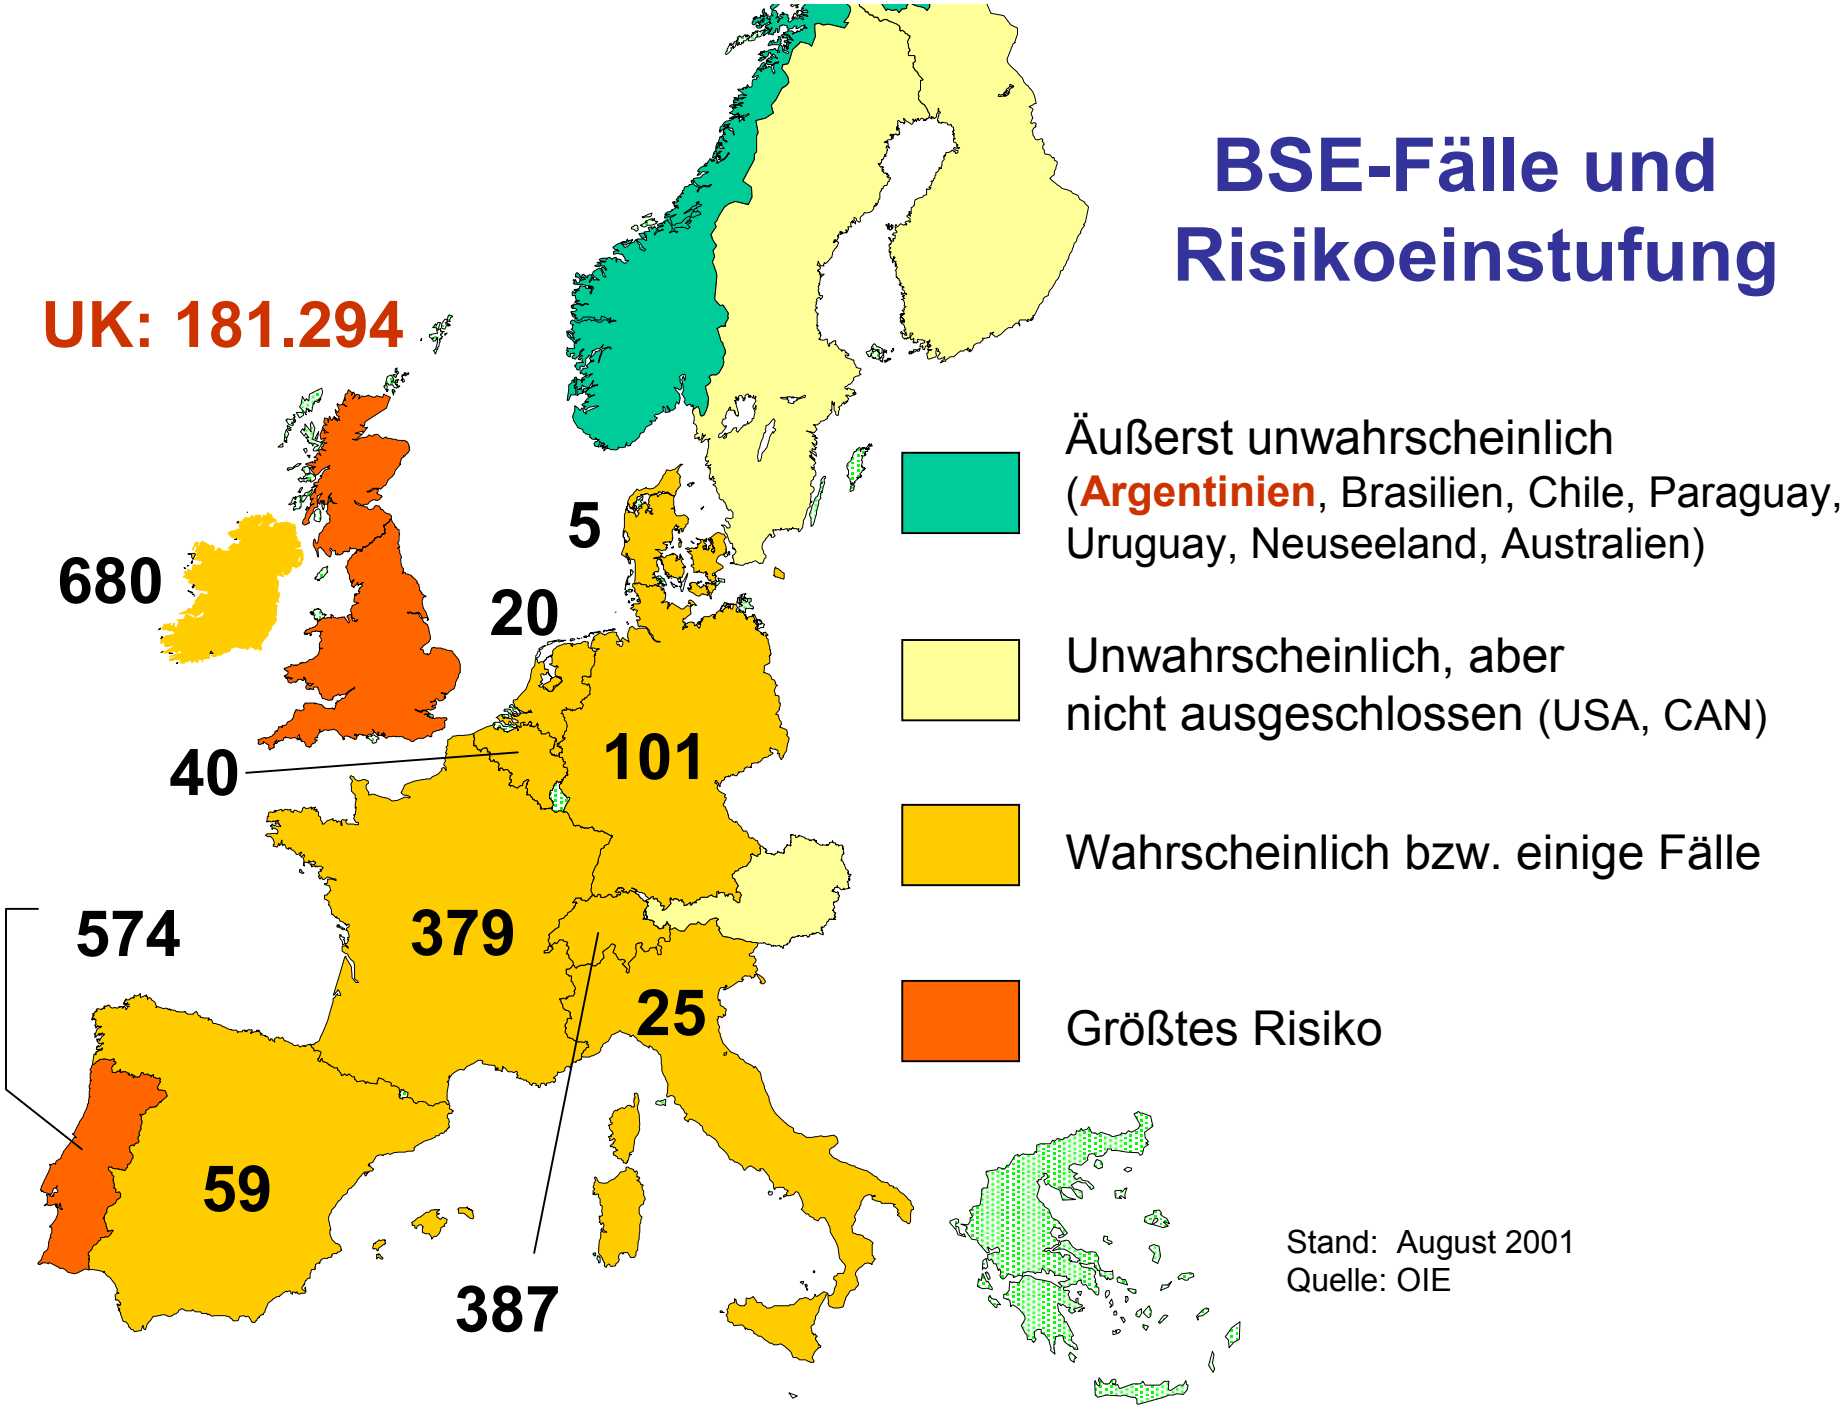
BSE-Fälle und Risikoeinstufung

UK: 181.294

680

5

20

40

101

574

379

25

59

387

Äußerst unwahrscheinlich (Argentinien, Brasilien, Chile, Paraguay, Uruguay, Neuseeland, Australien)

Unwahrscheinlich, aber nicht ausgeschlossen (USA, CAN)

Wahrscheinlich bzw. einige Fälle

Größtes Risiko

Stand: August 2001
Quelle: OIE